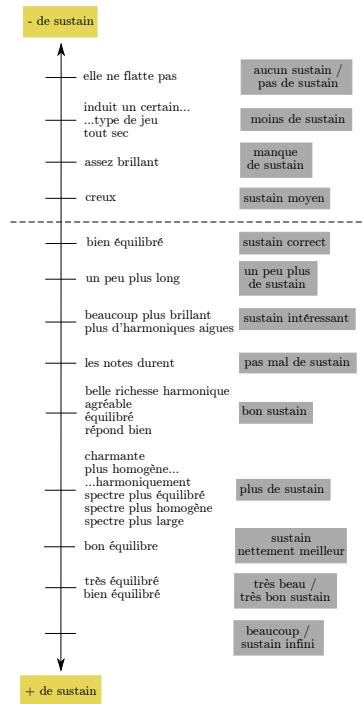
- de sustain

elle ne flatte pas

aucun sustain / pas de sustain

induit un certain... ...type de jeu tout sec

moins de sustain

assez brillant

manque de sustain

creux

sustain moyen

bien équilibré

sustain correct

un peu plus long

un peu plus de sustain

beaucoup plus brillant plus d'harmoniques aigues

sustain intéressant

les notes durent

pas mal de sustain

belle richesse harmonique agréable équilibré répond bien

bon sustain

charmante plus homogène... ...harmoniquement spectre plus équilibré spectre plus homogène spectre plus large

plus de sustain

bon équilibre

sustain nettement meilleur

très équilibré bien équilibré

très beau / très bon sustain

beaucoup / sustain infini

+ de sustain